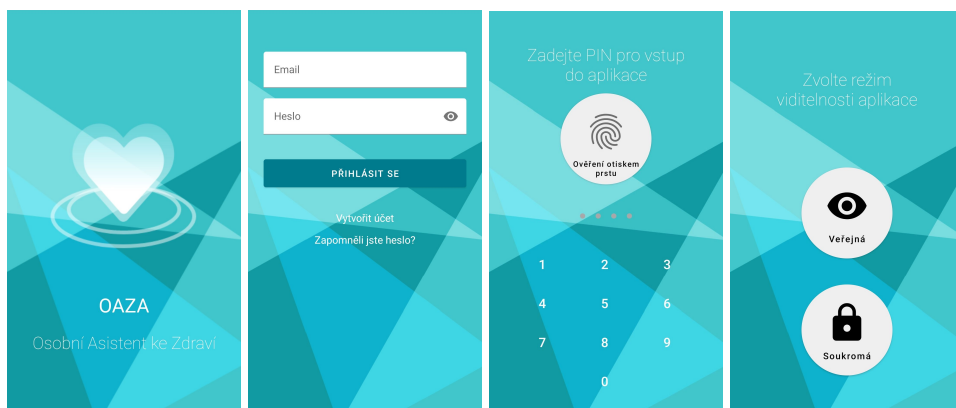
OAZA

Osobní Asistent ke Zdraví

Email

Heslo

PŘIHLÁSIT SE

Vytvořit účet

Zapomněli jste heslo?

Zadejte PIN pro vstup do aplikace

Ověření otiskem prstu

1 2 3
4 5 6
7 8 9
0

Zvolte režim viditelnosti aplikace

Veřejná

Soukromá